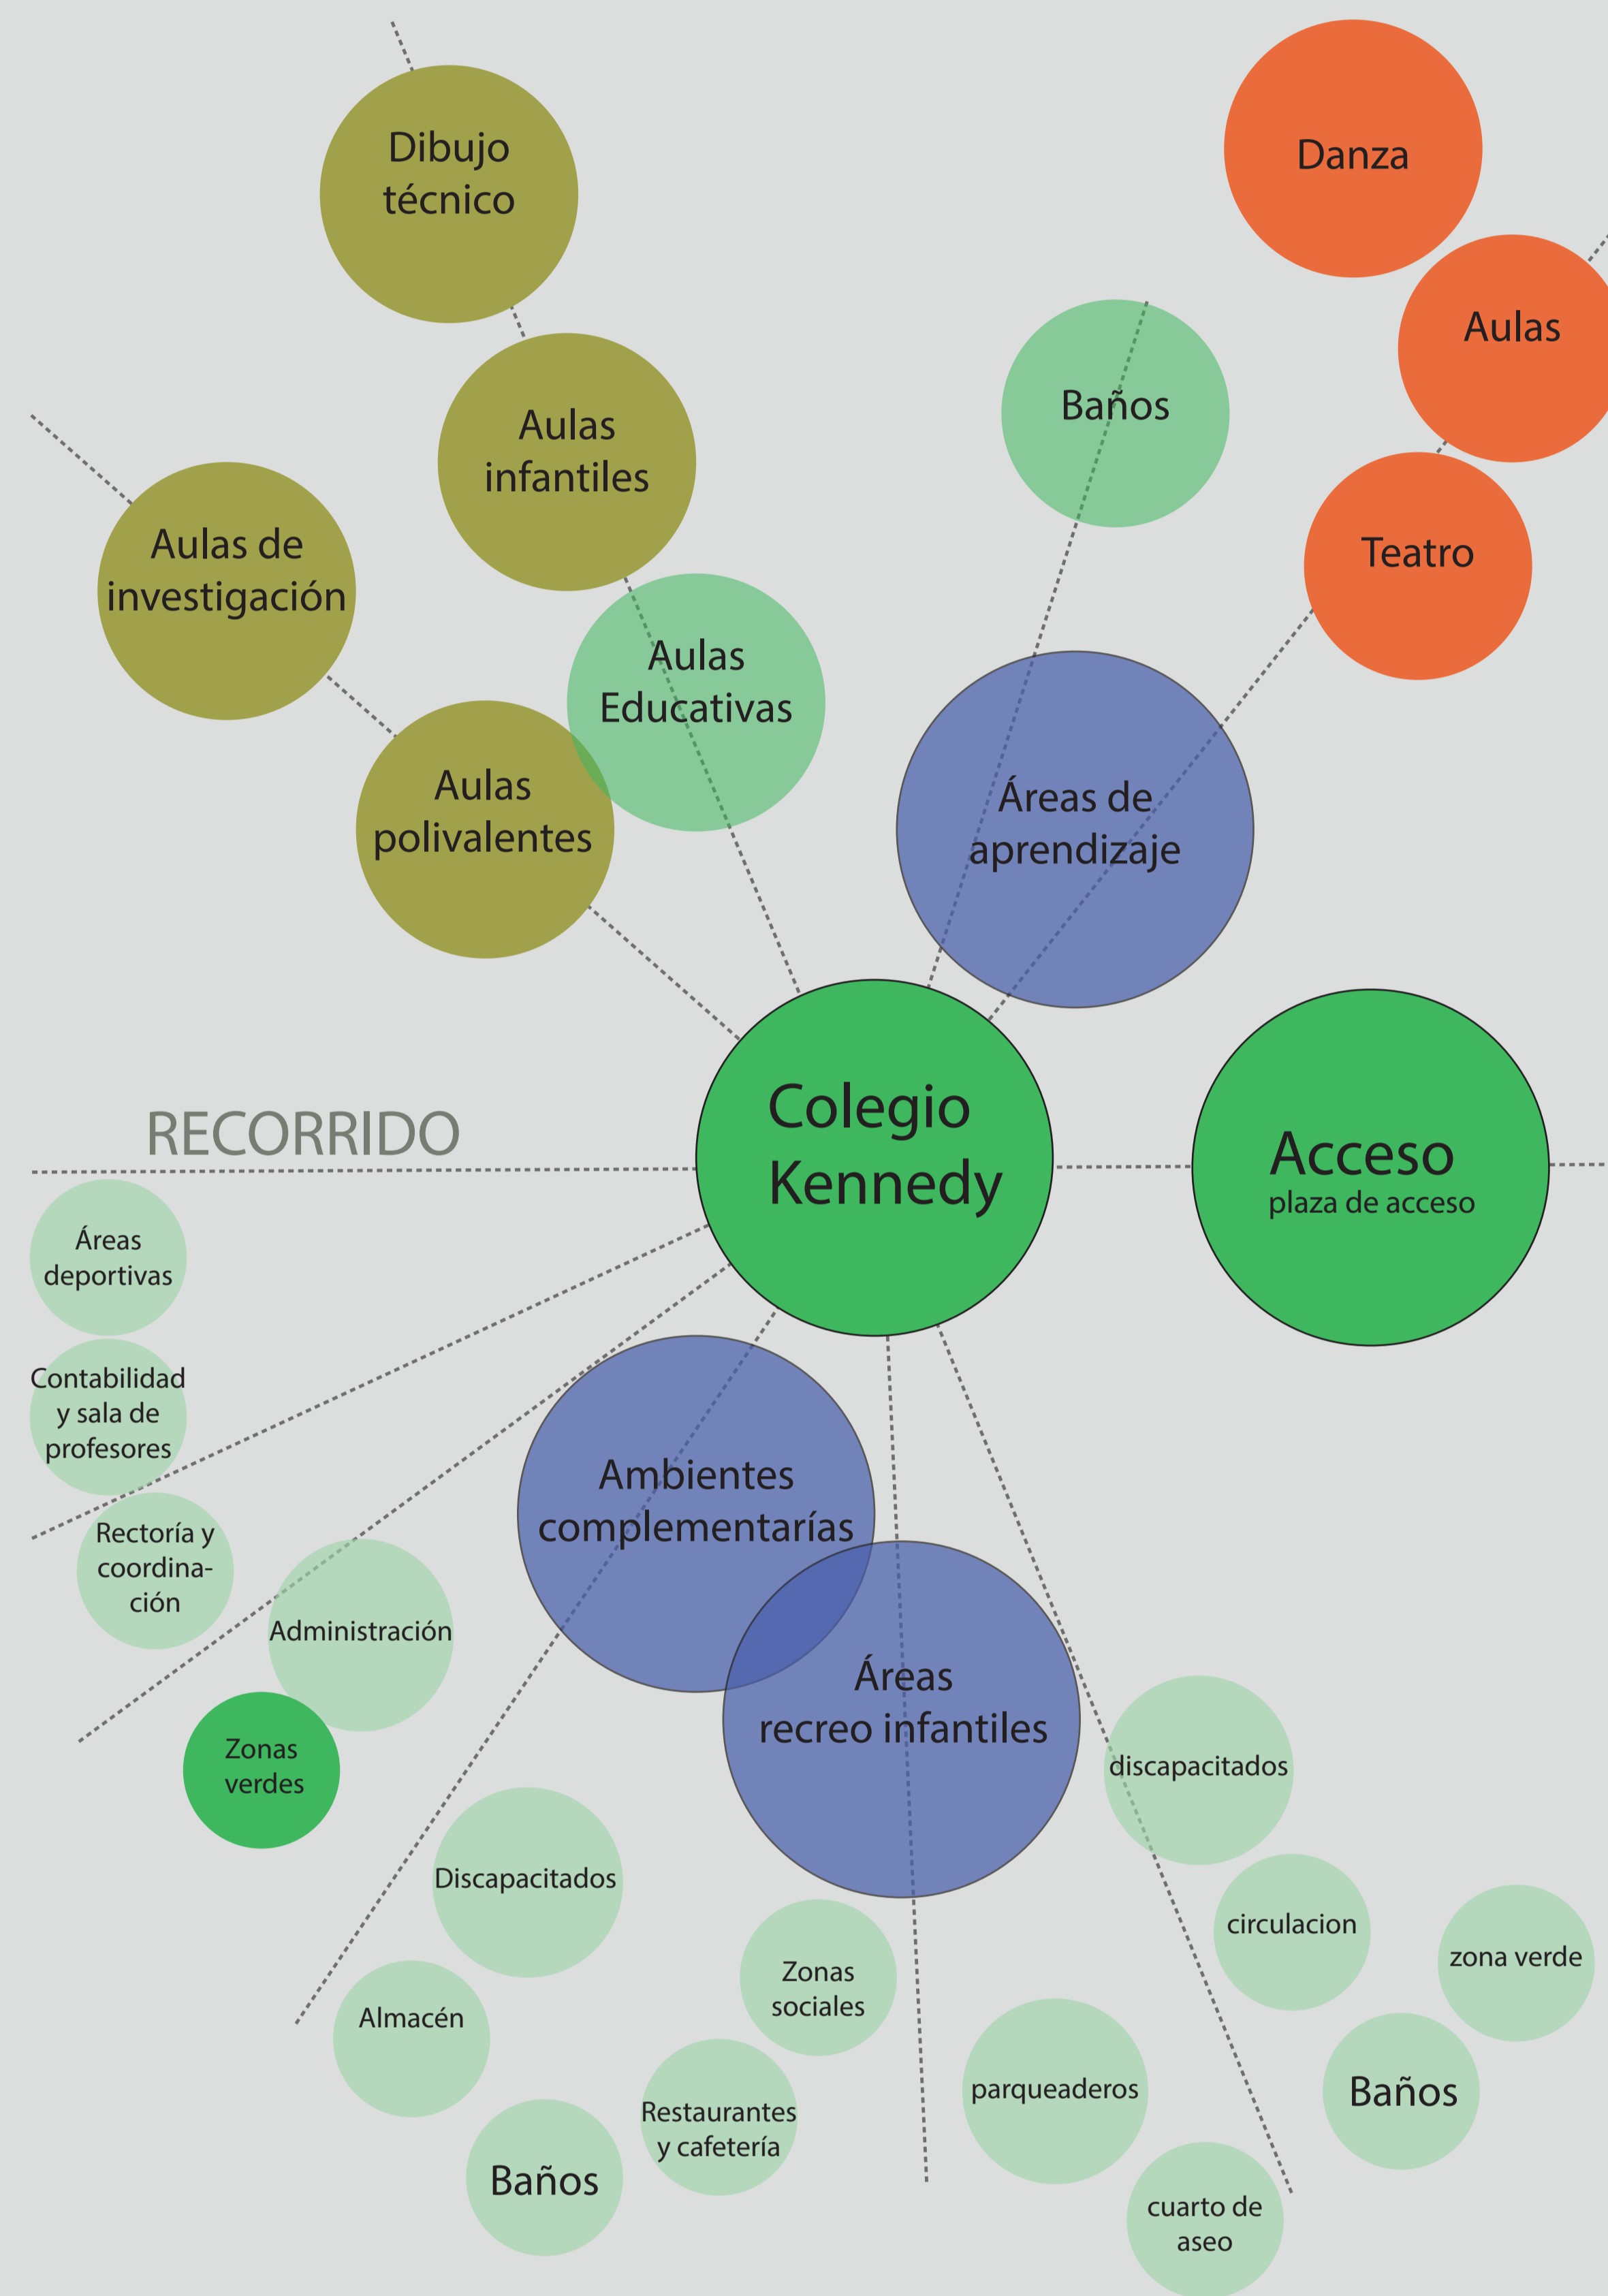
Dibujo técnico

Danza

Aulas

Aulas infantiles

Baños

Teatro

Aulas de investigación

Aulas Educativas

Áreas de aprendizaje

Aulas polivalentes

Colegio Kennedy

Acceso
plaza de acceso

RECORRIDO

Áreas deportivas

Contabilidad y sala de profesores

Ambientes complementarías

Rectoría y coordinación

Administración

Áreas recreo infantiles

Zonas verdes

discapacitados

Discapacitados

circulacion

zona verde

Zonas sociales

Almacén

parqueaderos

Baños

Restaurantes y cafetería

Baños

cuarto de aseo